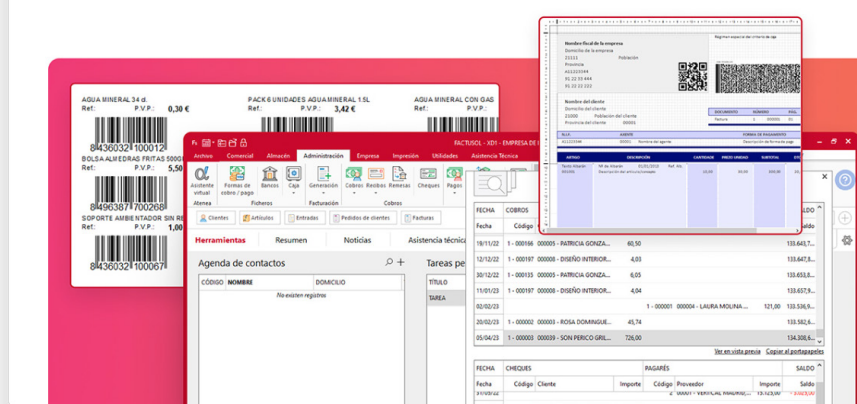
AGUA MINERAL 34 cl.
Ref.: P.V.P.: 0,30 €
8 436032 100012
BOLSA ALMEDRAS FRITAS 500
Ref.: P.V.P.: 5,50
8 496387 700268
SOPORTE AMBIENTADOR SIN RE
Ref.: P.V.P.: 1,00
8 436032 100067

PACK 6 UNIDADES AGUA MINERAL 1.5L
Ref.: P.V.P.: 3,42 €

AGUA MINERAL CON GAS
Ref.: P.V.P.:

FACTUSOL - XD1 - EMPRESA DE
Archivo Comercial Almacén Administración Empresa Impresión Utilidades Asistencia Técnica
Asistente virtual Formas de cobro / pago Bancos Caja Generación Cobros Recibos Remesas Cheques Pagos
Atenea Ficheros Facturación Cobros
Clientes Artículos Entradas Pedidos de clientes Facturas
Herramientas Resumen Noticias Asistencia técnica
Agenda de contactos
CÓDIGO NOMBRE DOMICILIO
No existen registros
Tareas pe
TÍTULO
TAREA

Nombre fiscal de la empresa
Domicilio de la empresa
Población
Provincia
Nombre del cliente
Domicilio del cliente
Población del cliente

FECHA COBROS
| Fecha | | | | |
|---|---|---|---|---|
| 19/11/22 | 1 - 000166 000005 - PATRICIA GONZA... | 60,50 | | 133.643,7 |
| 12/12/22 | 1 - 000197 000008 - DISEÑO INTERIOR... | 4,03 | | 133.647,8 |
| 30/12/22 | 1 - 000195 000005 - PATRICIA GONZA... | 6,05 | | 133.653,8 |
| 11/01/23 | 1 - 000198 000008 - DISEÑO INTERIOR... | 4,04 | | 133.657,8 |
| 02/02/23 | | | 1 - 000001 000004 - LAURA MOLINA ... 121,00 | 133.536,9 |
| 20/02/23 | 1 - 000002 000003 - ROSA DOMINGUE... | 45,74 | | 133.582,6 |
| 05/04/23 | 1 - 000003 000039 - SON PERICO GRIL... | 726,00 | | 134.308,6 |

Ver en vista previa Copiar al portapapeles
FECHA CHEQUES PAGARÉS SALDO
Fecha Código Cliente Importe Código Proveedor Importe Saldo